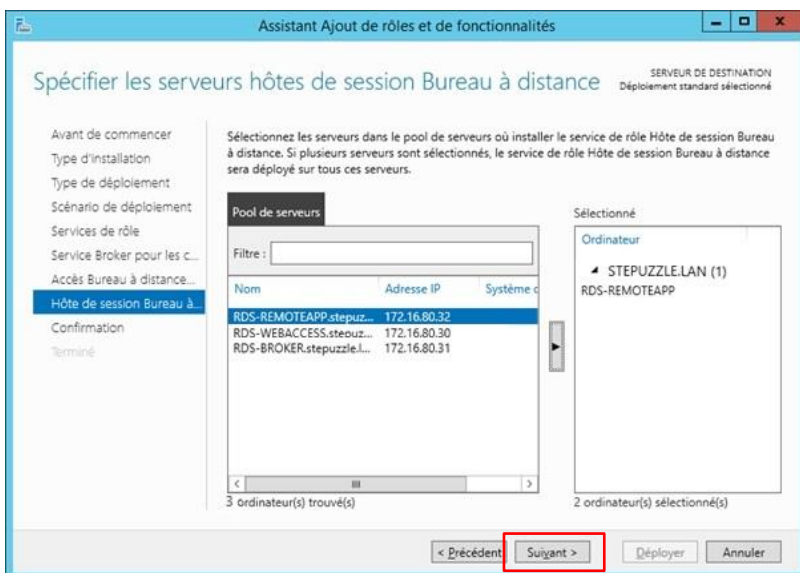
Assistant Ajout de rôles et de fonctionnalités

Spécifier les serveurs hôtes de session Bureau à distance

SERVEUR DE DESTINATION
Déploiement standard sélectionné

Avant de commencer
Type d'installation
Type de déploiement
Scénario de déploiement
Services de rôle
Service Broker pour les c...
Accès Bureau à distance...
Hôte de session Bureau à...
Confirmation
Terminé

Sélectionnez les serveurs dans le pool de serveurs où installer le service de rôle Hôte de session Bureau à distance. Si plusieurs serveurs sont sélectionnés, le service de rôle Hôte de session Bureau à distance sera déployé sur tous ces serveurs.

Pool de serveurs

Filtre :

| Nom | Adresse IP | Système d |
|---|---|---|
| RDS-REMOTEAPP.stepuz... | 172.16.80.32 | |
| RDS-WEBACCESS.steouz... | 172.16.80.30 | |
| RDS-BROKER.stepuzzle.l... | 172.16.80.31 | |

3 ordinateur(s) trouvé(s)

Sélectionné

Ordinateur
STEPUZZLE.LAN (1)
RDS-REMOTEAPP

2 ordinateur(s) sélectionné(s)

< Précédent
Suivant >
Déployer
Annuler